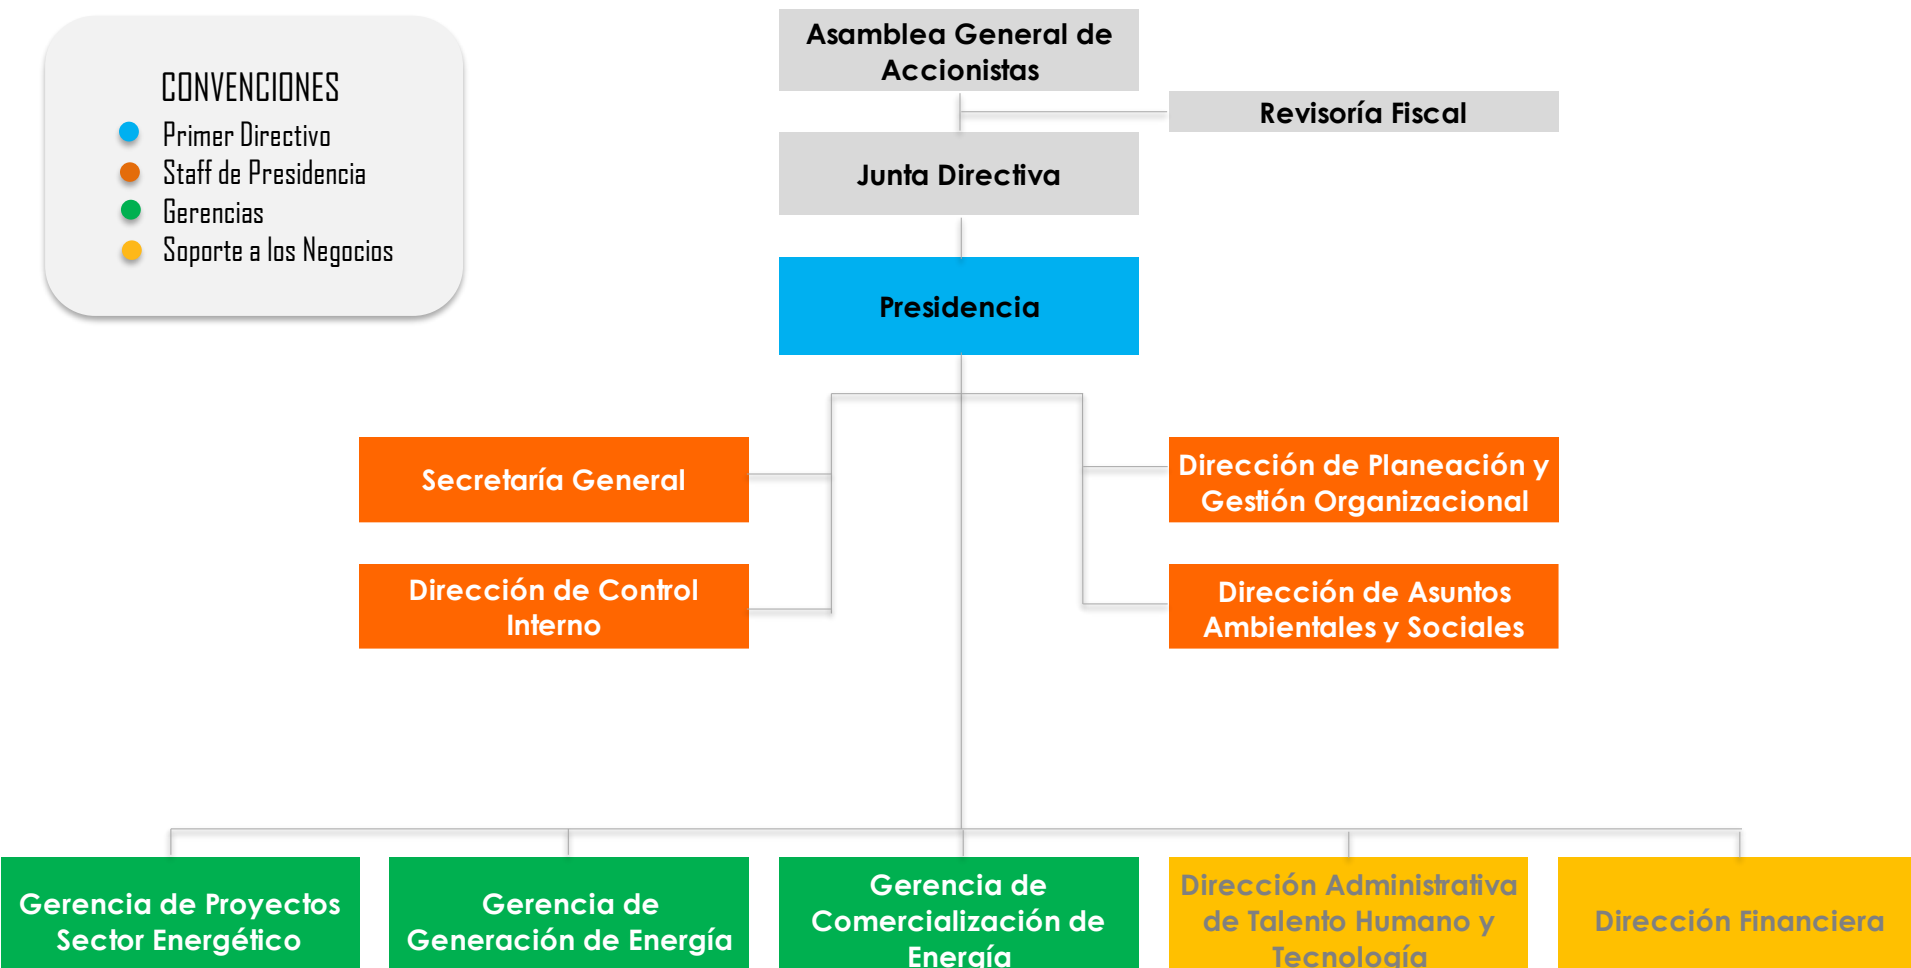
CONVENCIONES
Primer Directivo
Staff de Presidencia
Gerencias
Soporte a los Negocios

Asamblea General de Accionistas

Revisoría Fiscal

Junta Directiva

Presidencia

Secretaría General

Dirección de Control Interno

Dirección de Planeación y Gestión Organizacional

Dirección de Asuntos Ambientales y Sociales

Gerencia de Proyectos Sector Energético

Gerencia de Generación de Energía

Gerencia de Comercialización de Energía

Dirección Administrativa de Talento Humano y Tecnología

Dirección Financiera